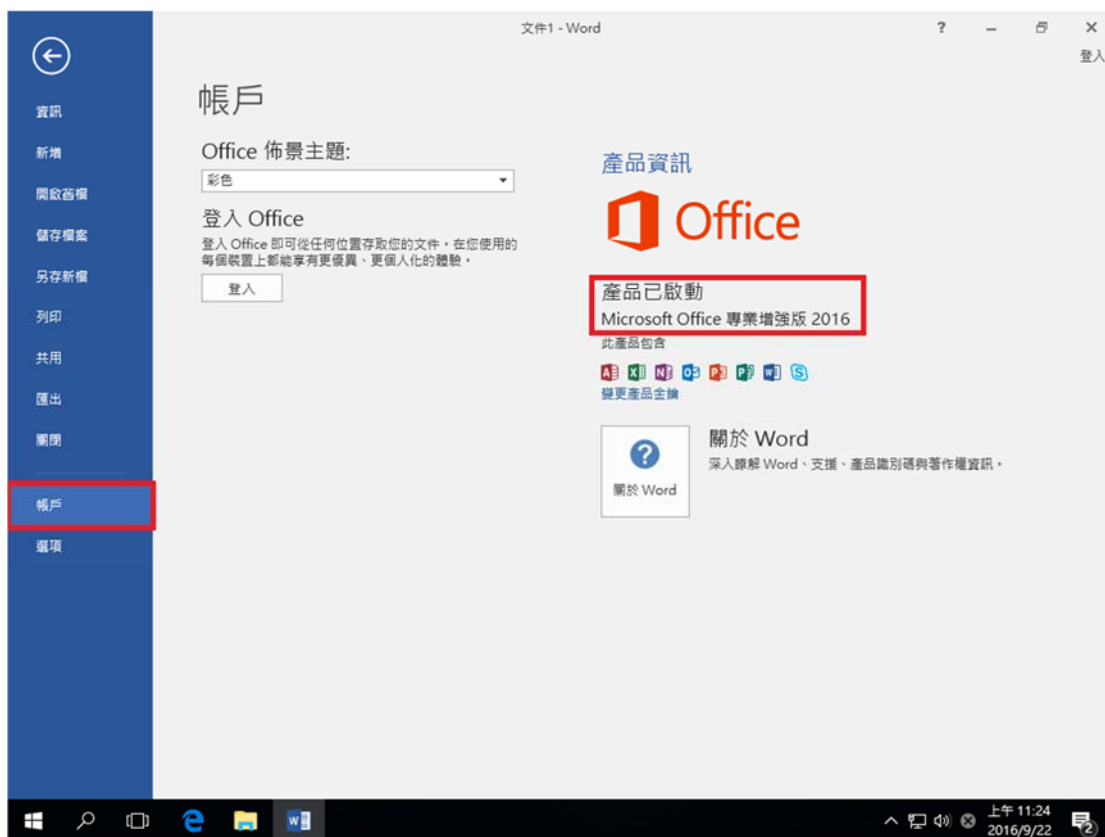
文件1 - Word

? – ✕

登入

資訊
新增
開啟舊檔
儲存檔案
另存新檔
列印
共用
匯出
關閉
帳戶
選項

帳戶

Office 佈景主題:
彩色

登入 Office
登入 Office 即可從任何位置存取您的文件，在您使用的每個裝置上都能享有更優異、更個人化的體驗。

登入

產品資訊

Office

產品已啟動
Microsoft Office 專業增強版 2016
此產品包含

變更產品金鑰

關於 Word
深入瞭解 Word、支援、產品識別碼與著作權資訊。

關於 Word

上午 11:24
2016/9/22

2